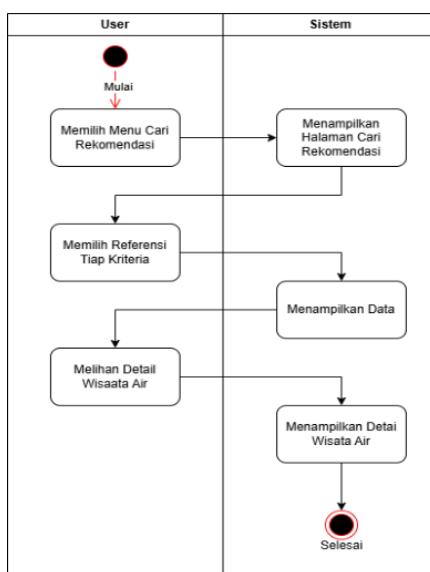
User

Sistem

Mulai

Memilih Menu Cari Rekomendasi

Menampilkan Halaman Cari Rekomendasi

Memilih Referensi Tiap Kriteria

Menampilkan Data

Melihan Detail Wisaata Air

Menampilkan Detai Wisata Air

Selesai